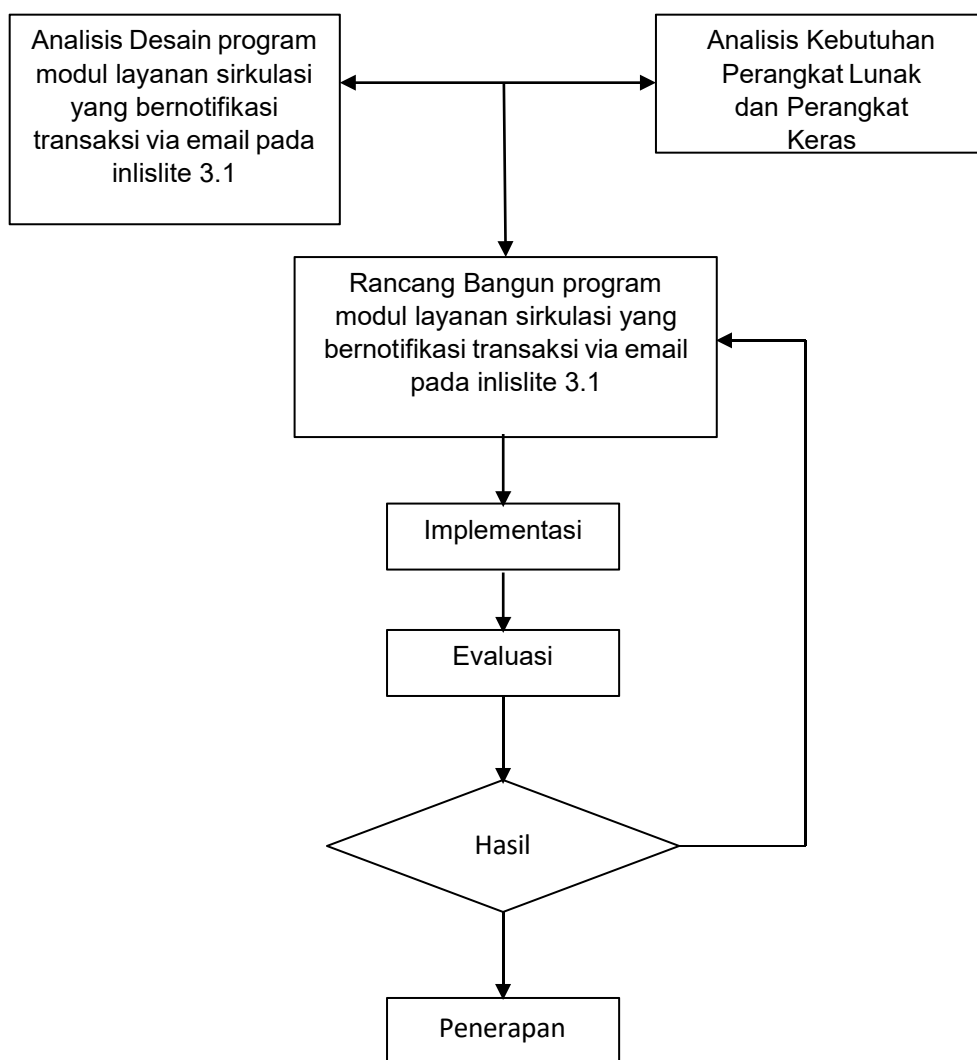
Analisis Desain program modul layanan sirkulasi yang bernotifikasi transaksi via email pada inlislite 3.1

Analisis Kebutuhan Perangkat Lunak dan Perangkat Keras

Rancang Bangun program modul layanan sirkulasi yang bernotifikasi transaksi via email pada inlislite 3.1

Implementasi

Evaluasi

Hasil

Penerapan